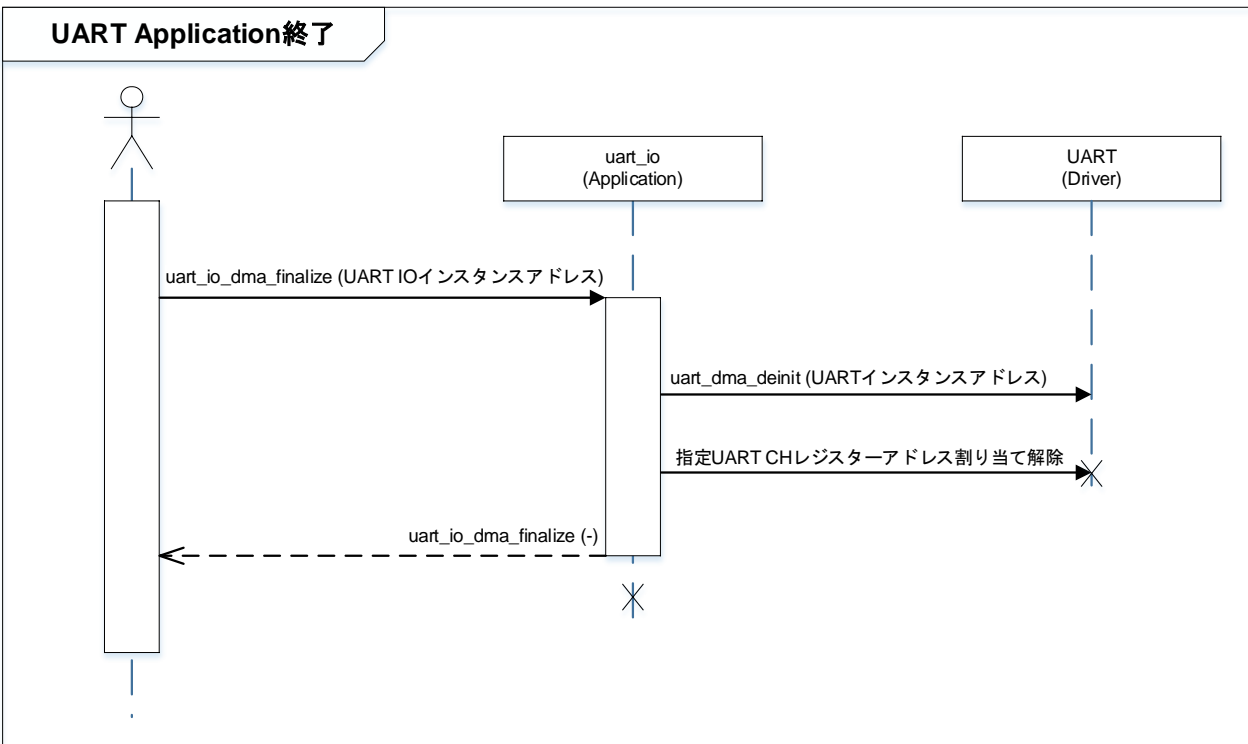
UART Application終了

uart_io
(Application)

UART
(Driver)

uart_io_dma_finalize (UART IOインスタンスアドレス)

uart_dma_deinit (UARTインスタンスアドレス)

指定UART CHレジスターアドレス割り当て解除

uart_io_dma_finalize (-)